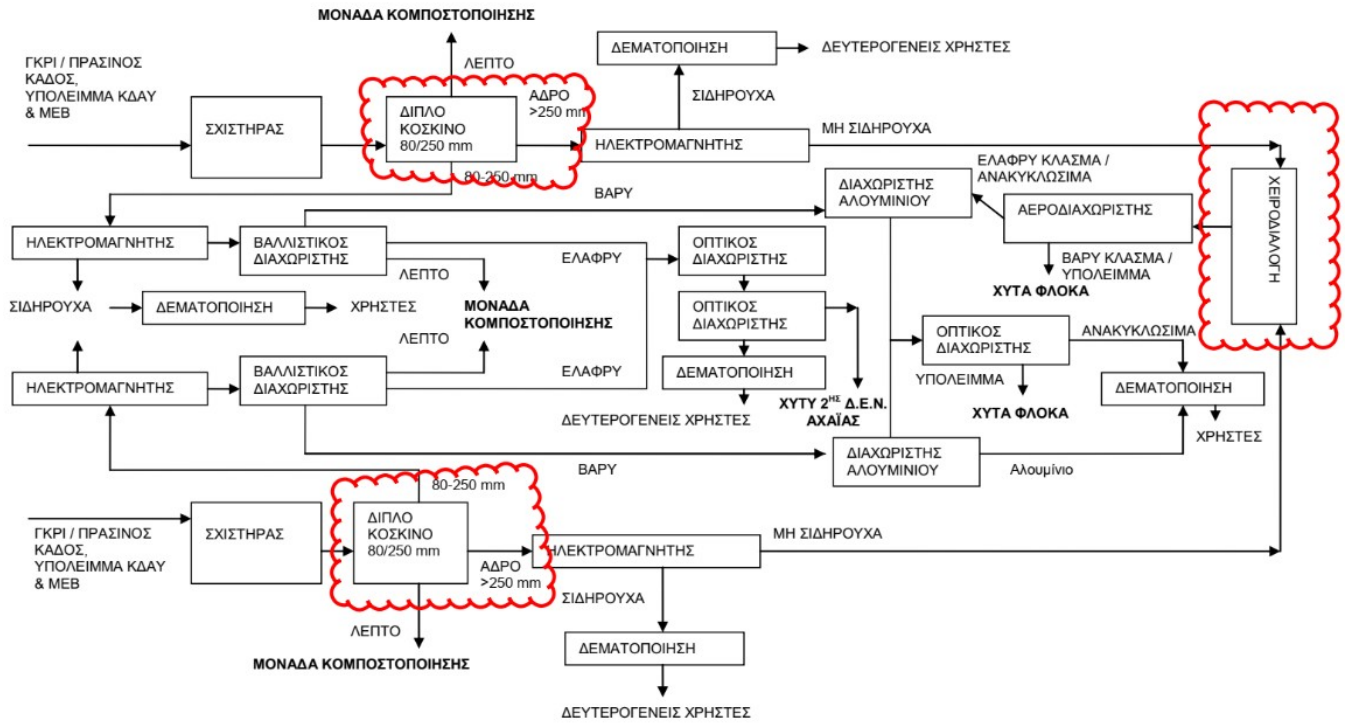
ΜΟΝΑΔΑ ΚΟΜΠΟΣΤΟΠΟΙΗΣΗΣ

ΛΕΠΤΟ

ΔΕΜΑΤΟΠΟΙΗΣΗ

ΔΕΥΤΕΡΟΓΕΝΕΙΣ ΧΡΗΣΤΕΣ

ΓΚΡΙ / ΠΡΑΣΙΝΟΣ ΚΑΔΟΣ, ΥΠΟΛΕΙΜΜΑ ΚΔΑΥ & ΜΕΒ

ΣΧΙΣΤΗΡΑΣ

ΔΙΠΛΟ ΚΟΣΚΙΝΟ 80/250 mm

ΑΔΡΟ >250 mm

ΣΙΔΗΡΟΥΧΑ

ΗΛΕΚΤΡΟΜΑΓΝΗΤΗΣ

ΜΗ ΣΙΔΗΡΟΥΧΑ

80-250 mm

ΕΛΑΦΡΥ ΚΛΑΣΜΑ / ΑΝΑΚΥΚΛΩΣΙΜΑ

ΒΑΡΥ

ΔΙΑΧΩΡΙΣΤΗΣ ΑΛΟΥΜΙΝΙΟΥ

ΧΕΙΡΟΔΙΑΛΟΓΗ

ΑΕΡΟΔΙΑΧΩΡΙΣΤΗΣ

ΗΛΕΚΤΡΟΜΑΓΝΗΤΗΣ

ΒΑΛΛΙΣΤΙΚΟΣ ΔΙΑΧΩΡΙΣΤΗΣ

ΕΛΑΦΡΥ

ΟΠΤΙΚΟΣ ΔΙΑΧΩΡΙΣΤΗΣ

ΒΑΡΥ ΚΛΑΣΜΑ / ΥΠΟΛΕΙΜΜΑ

ΧΥΤΑ ΦΛΟΚΑ

ΛΕΠΤΟ

ΣΙΔΗΡΟΥΧΑ

ΔΕΜΑΤΟΠΟΙΗΣΗ

ΧΡΗΣΤΕΣ

ΜΟΝΑΔΑ ΚΟΜΠΟΣΤΟΠΟΙΗΣΗΣ

ΟΠΤΙΚΟΣ ΔΙΑΧΩΡΙΣΤΗΣ

ΟΠΤΙΚΟΣ ΔΙΑΧΩΡΙΣΤΗΣ

ΑΝΑΚΥΚΛΩΣΙΜΑ

ΛΕΠΤΟ

ΗΛΕΚΤΡΟΜΑΓΝΗΤΗΣ

ΒΑΛΛΙΣΤΙΚΟΣ ΔΙΑΧΩΡΙΣΤΗΣ

ΕΛΑΦΡΥ

ΔΕΜΑΤΟΠΟΙΗΣΗ

ΥΠΟΛΕΙΜΜΑ

ΔΕΜΑΤΟΠΟΙΗΣΗ

ΧΥΤΥ 2$^{ΗΣ}$ Δ.Ε.Ν. ΑΧΑΪΑΣ

ΧΥΤΑ ΦΛΟΚΑ

ΔΕΥΤΕΡΟΓΕΝΕΙΣ ΧΡΗΣΤΕΣ

ΧΡΗΣΤΕΣ

ΒΑΡΥ

ΔΙΑΧΩΡΙΣΤΗΣ ΑΛΟΥΜΙΝΙΟΥ

Αλουμίνιο

80-250 mm

ΓΚΡΙ / ΠΡΑΣΙΝΟΣ ΚΑΔΟΣ, ΥΠΟΛΕΙΜΜΑ ΚΔΑΥ & ΜΕΒ

ΣΧΙΣΤΗΡΑΣ

ΔΙΠΛΟ ΚΟΣΚΙΝΟ 80/250 mm

ΑΔΡΟ >250 mm

ΗΛΕΚΤΡΟΜΑΓΝΗΤΗΣ

ΜΗ ΣΙΔΗΡΟΥΧΑ

ΣΙΔΗΡΟΥΧΑ

ΛΕΠΤΟ

ΔΕΜΑΤΟΠΟΙΗΣΗ

ΜΟΝΑΔΑ ΚΟΜΠΟΣΤΟΠΟΙΗΣΗΣ

ΔΕΥΤΕΡΟΓΕΝΕΙΣ ΧΡΗΣΤΕΣ